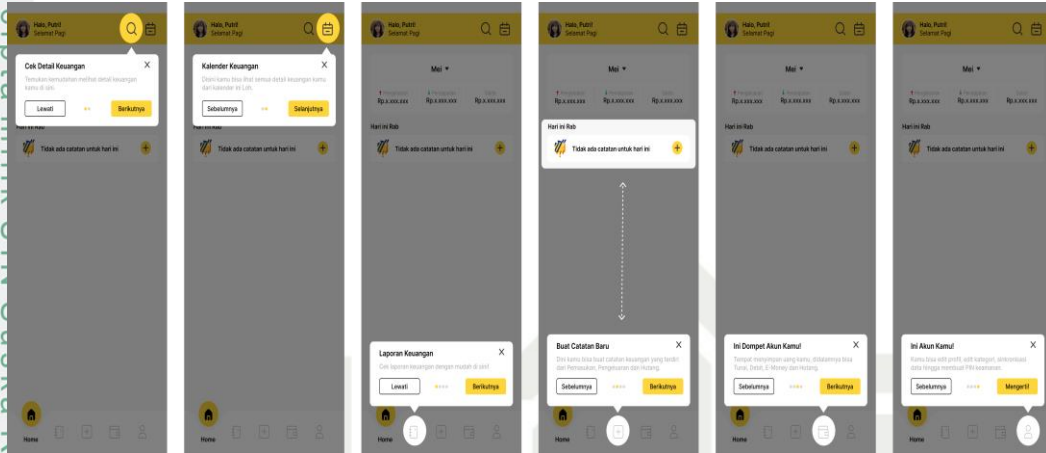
Halo, Putri
Selamat Pagi

Cek Detail Keuangan
Temukan kemudahan melihat detail keuangan kamu di sini.
Lewati
Berikutnya

Hari ini Rab
Tidak ada catatan untuk hari ini

Home

Halo, Putri
Selamat Pagi

Kalender Keuangan
Disini kamu bisa lihat semua detail keuangan kamu dari kalender ini Loh.
Sebelumnya
Selanjutnya

Tidak ada catatan untuk hari ini

Home

Halo, Putri
Selamat Pagi

Mei
Rp.x.xxx.xxx
Rp.x.xxx.xxx
Rp.x.xxx.xxx

Hari ini Rab
Tidak ada catatan untuk hari ini

Laporan Keuangan
Cek laporan keuangan dengan mudah di sini!
Lewati
Berikutnya

Home

Halo, Putri
Selamat Pagi

Mei
Rp.x.xxx.xxx
Rp.x.xxx.xxx
Rp.x.xxx.xxx

Hari ini Rab
Tidak ada catatan untuk hari ini

Buat Catatan Baru
Sebelumnya
Berikutnya

Home

Halo, Putri
Selamat Pagi

Mei
Rp.x.xxx.xxx
Rp.x.xxx.xxx
Rp.x.xxx.xxx

Hari ini Rab
Tidak ada catatan untuk hari ini

Ini Dompet Akun Kamu!
Tempat menyimpan uang kamu, didalamnya bisa Tunai, Debit, E-Money dan Hutang.
Sebelumnya
Berikutnya

Home

Halo, Putri
Selamat Pagi

Mei
Rp.x.xxx.xxx
Rp.x.xxx.xxx
Rp.x.xxx.xxx

Hari ini Rab
Tidak ada catatan untuk hari ini

Ini Akun Kamu!
Sebelumnya
Mengerti!

Home